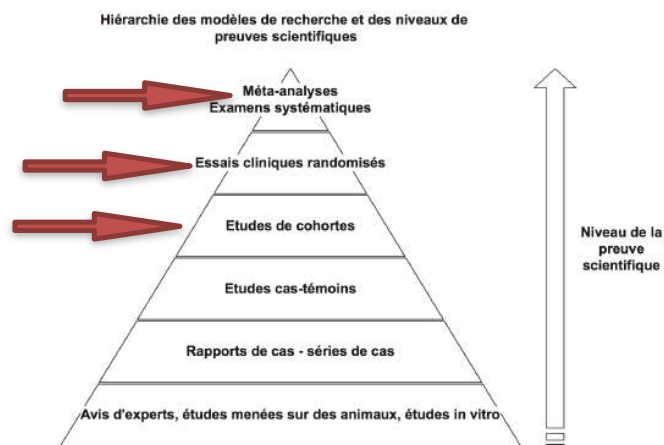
Hiérarchie des modèles de recherche et des niveaux de preuves scientifiques

Méta-analyses
Examens systématiques

Essais cliniques randomisés

Etudes de cohortes

Etudes cas-témoins

Rapports de cas - séries de cas

Avis d'experts, études menées sur des animaux, études in vitro

Niveau de la preuve scientifique